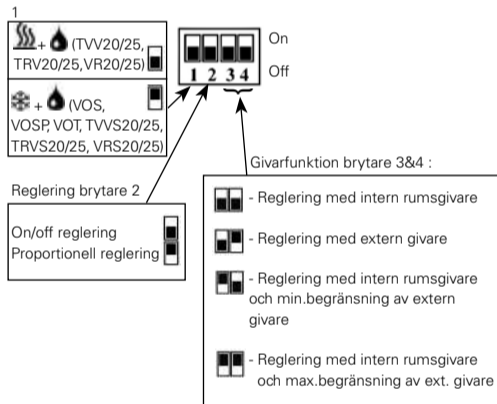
1

+ (TVV20/25, TRV20/25, VR20/25)

+ (VOS, VOSP, VOT, TVVS20/25, TRVS20/25, VRS20/25)

On

Off

1 2 3 4

Reglering brytare 2

On/off reglering

Proportionell reglering

Givarfunktion brytare 3&4 :

- Reglering med intern rumsgivare

- Reglering med extern givare

- Reglering med intern rumsgivare och min.begränsning av extern givare

- Reglering med intern rumsgivare och max.begränsning av ext. givare